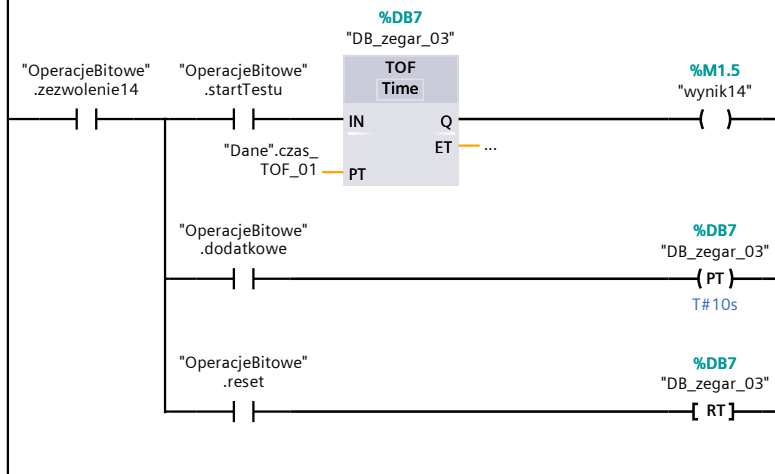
%DB7
"DB_zegar_03"

"OperacjeBitowe"
.zezwolenie14

"OperacjeBitowe"
.startTestu

TOF
Time

IN
Q
ET
...

"Dane".czas_
TOF_01
PT

%M1.5
"wynik14"

( )

"OperacjeBitowe"
.dodatkowe

%DB7
"DB_zegar_03"

( PT )
T#10s

"OperacjeBitowe"
.reset

%DB7
"DB_zegar_03"

[ RT ]